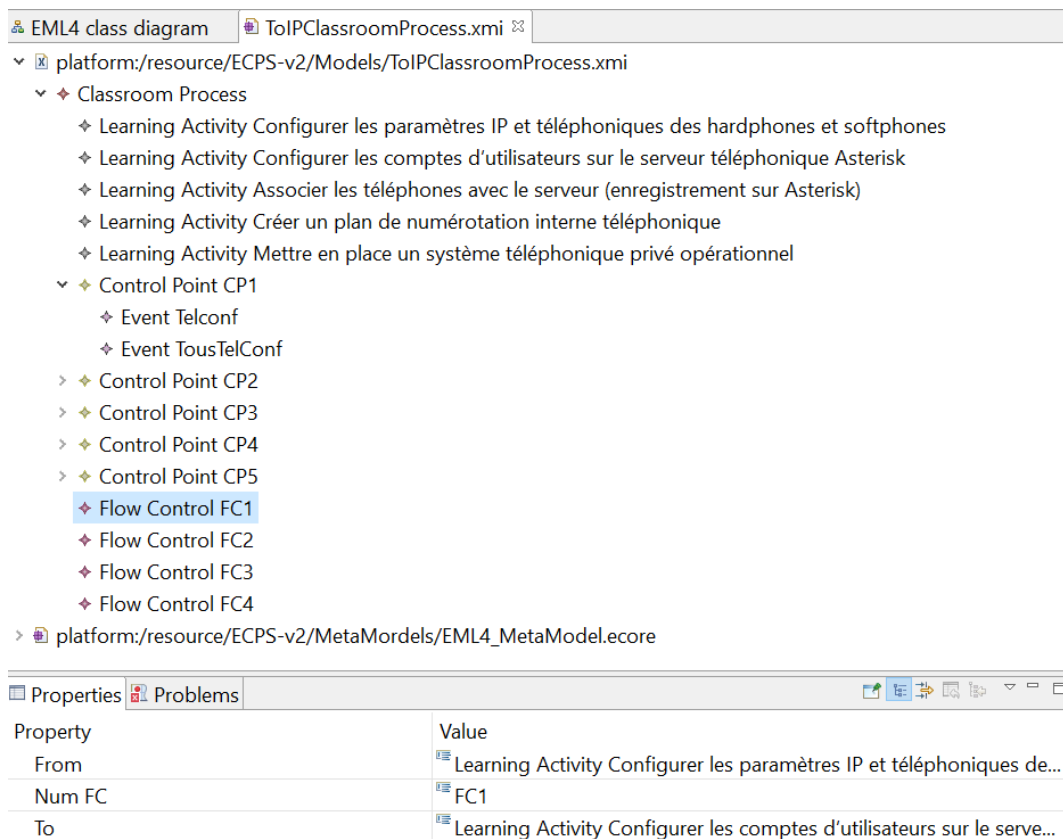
EML4 class diagram ToIPClassroomProcess.xmi

platform:/resource/ECPS-v2/Models/ToIPClassroomProcess.xmi
Classroom Process
Learning Activity Configurer les paramètres IP et téléphoniques des hardphones et softphones
Learning Activity Configurer les comptes d'utilisateurs sur le serveur téléphonique Asterisk
Learning Activity Associer les téléphones avec le serveur (enregistrement sur Asterisk)
Learning Activity Créer un plan de numérotation interne téléphonique
Learning Activity Mettre en place un système téléphonique privé opérationnel
Control Point CP1
Event Telconf
Event TousTelConf
Control Point CP2
Control Point CP3
Control Point CP4
Control Point CP5
Flow Control FC1
Flow Control FC2
Flow Control FC3
Flow Control FC4
platform:/resource/ECPS-v2/MetaMordels/EML4_MetaModel.ecore

Properties Problems

| Property | Value |
|---|---|
| From | Learning Activity Configurer les paramètres IP et téléphoniques de... |
| Num FC | FC1 |
| To | Learning Activity Configurer les comptes d'utilisateurs sur le serve... |